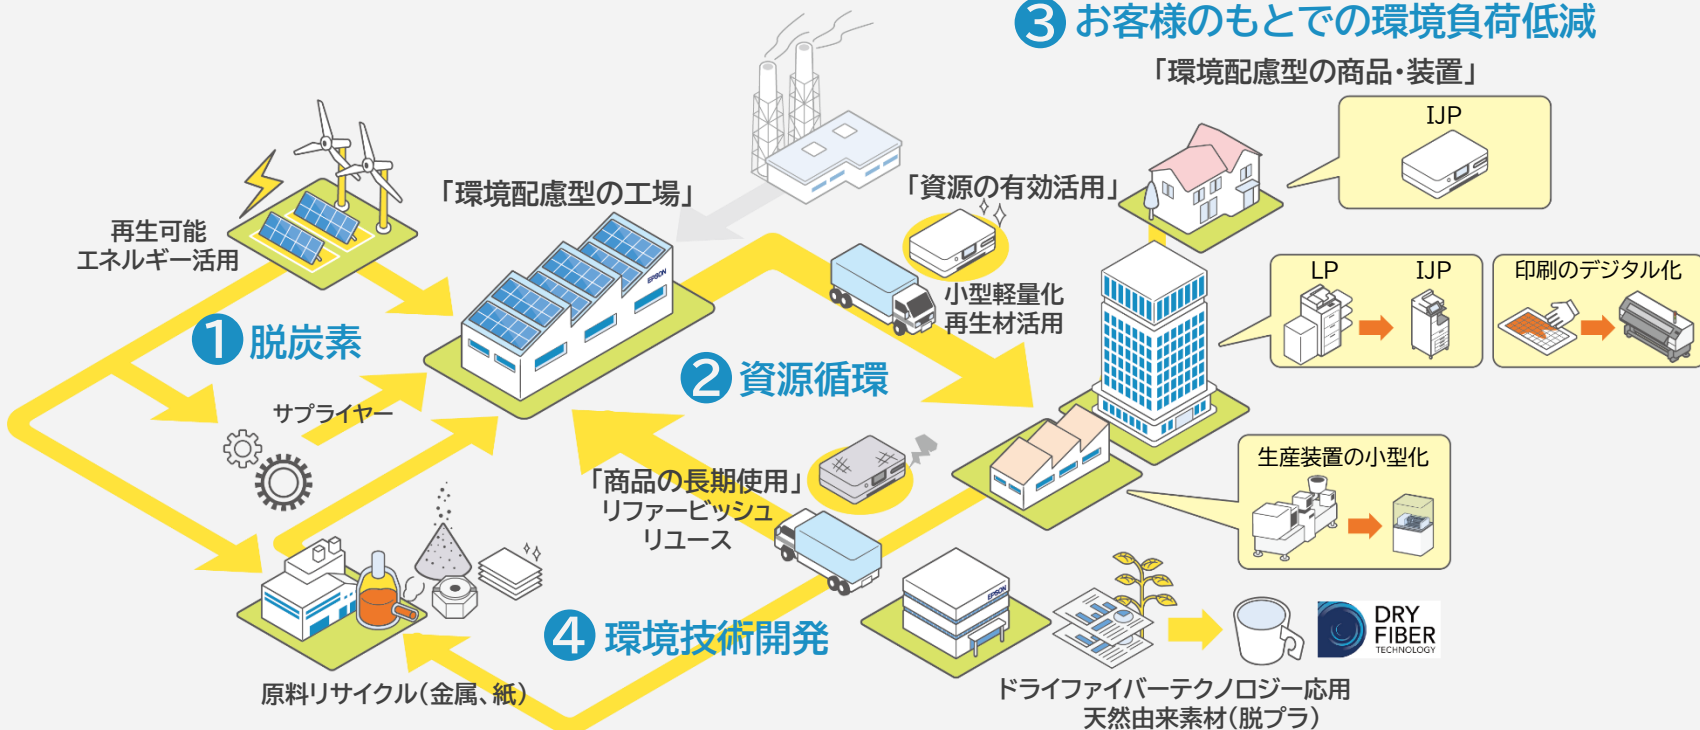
③ お客様のもとでの環境負荷低減

「環境配慮型の商品・装置」

IJP

「環境配慮型の工場」

「資源の有効活用」

再生可能エネルギー活用

小型軽量化
再生材活用

LP

IJP

印刷のデジタル化

① 脱炭素

② 資源循環

サプライヤー

「商品の長期使用」
リファービッシュ
リユース

生産装置の小型化

④ 環境技術開発

DRY FIBER TECHNOLOGY

原料リサイクル(金属、紙)

ドライファイバーテクノロジー応用
天然由来素材(脱プラ)